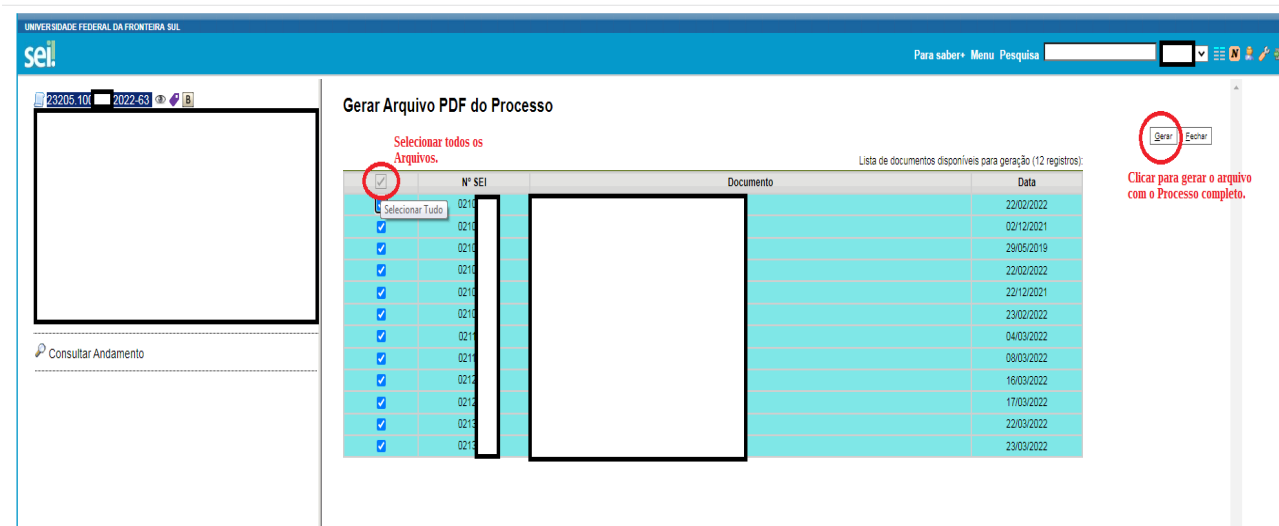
UNIVERSIDADE FEDERAL DA FRONTEIRA SUL

sei!

Para saber+ Menu Pesquisa

23205.100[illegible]2022-63 B

Consultar Andamento

Gerar Arquivo PDF do Processo

Selecionar todos os Arquivos.

Gerar Fechar

Clicar para gerar o arquivo com o Processo completo.

Lista de documentos disponíveis para geração (12 registros):

| | Nº SEI | Documento | Data |
|---|---|---|---|
| Selecionar Tudo | 0210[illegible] | | 22/02/2022 |
| | 0210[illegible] | | 02/12/2021 |
| | 0210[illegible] | | 29/05/2019 |
| | 0210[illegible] | | 22/02/2022 |
| | 0210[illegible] | | 22/12/2021 |
| | 0210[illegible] | | 23/02/2022 |
| | 021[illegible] | | 04/03/2022 |
| | 021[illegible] | | 08/03/2022 |
| | 0212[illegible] | | 16/03/2022 |
| | 0212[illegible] | | 17/03/2022 |
| | 0213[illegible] | | 22/03/2022 |
| | 0213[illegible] | | 23/03/2022 |